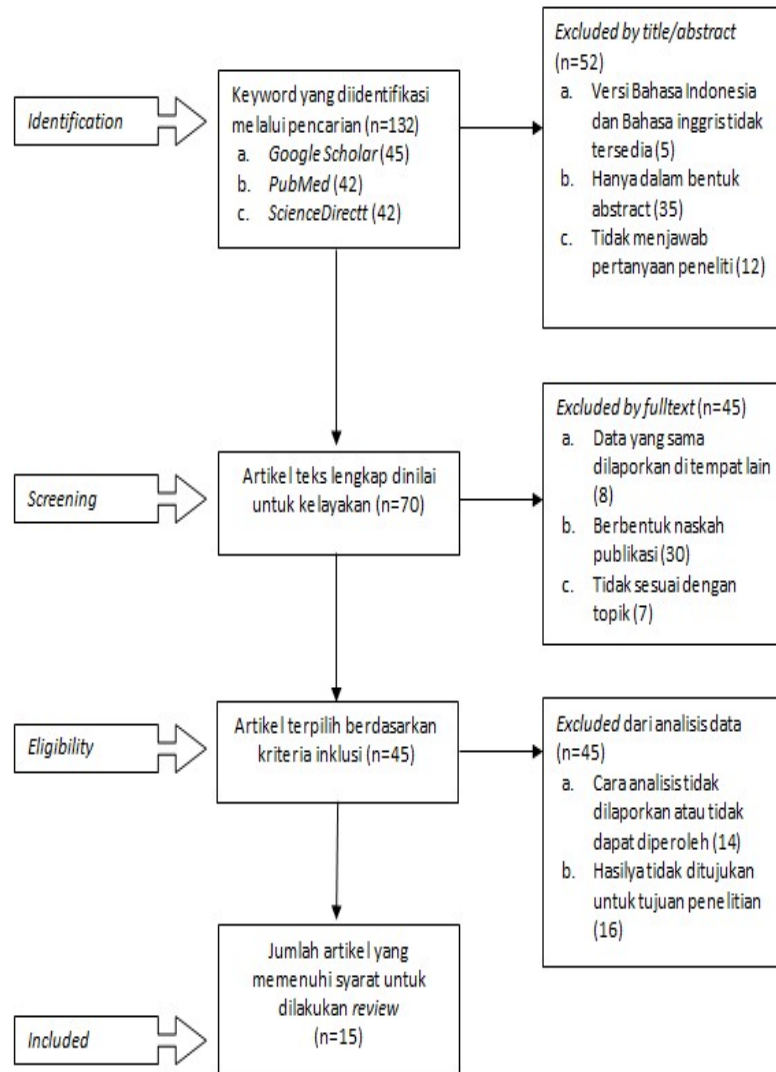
Identification

Keyword yang diidentifikasi melalui pencarian (n=132)
a. Google Scholar (45)
b. PubMed (42)
c. ScienceDirectt (42)

Excluded by title/abstract (n=52)
a. Versi Bahasa Indonesia dan Bahasa inggris tidak tersedia (5)
b. Hanya dalam bentuk abstract (35)
c. Tidak menjawab pertanyaan peneliti (12)

Screening

Artikel teks lengkap dinilai untuk kelayakan (n=70)

Excluded by fulltext (n=45)
a. Data yang sama dilaporkan di tempat lain (8)
b. Berbentuk naskah publikasi (30)
c. Tidak sesuai dengan topik (7)

Eligibility

Artikel terpilih berdasarkan kriteria inklusi (n=45)

Excluded dari analisis data (n=45)
a. Cara analisis tidak dilaporkan atau tidak dapat diperoleh (14)
b. Hasilya tidak ditujukan untuk tujuan penelitian (16)

Included

Jumlah artikel yang memenuhi syarat untuk dilakukan review (n=15)